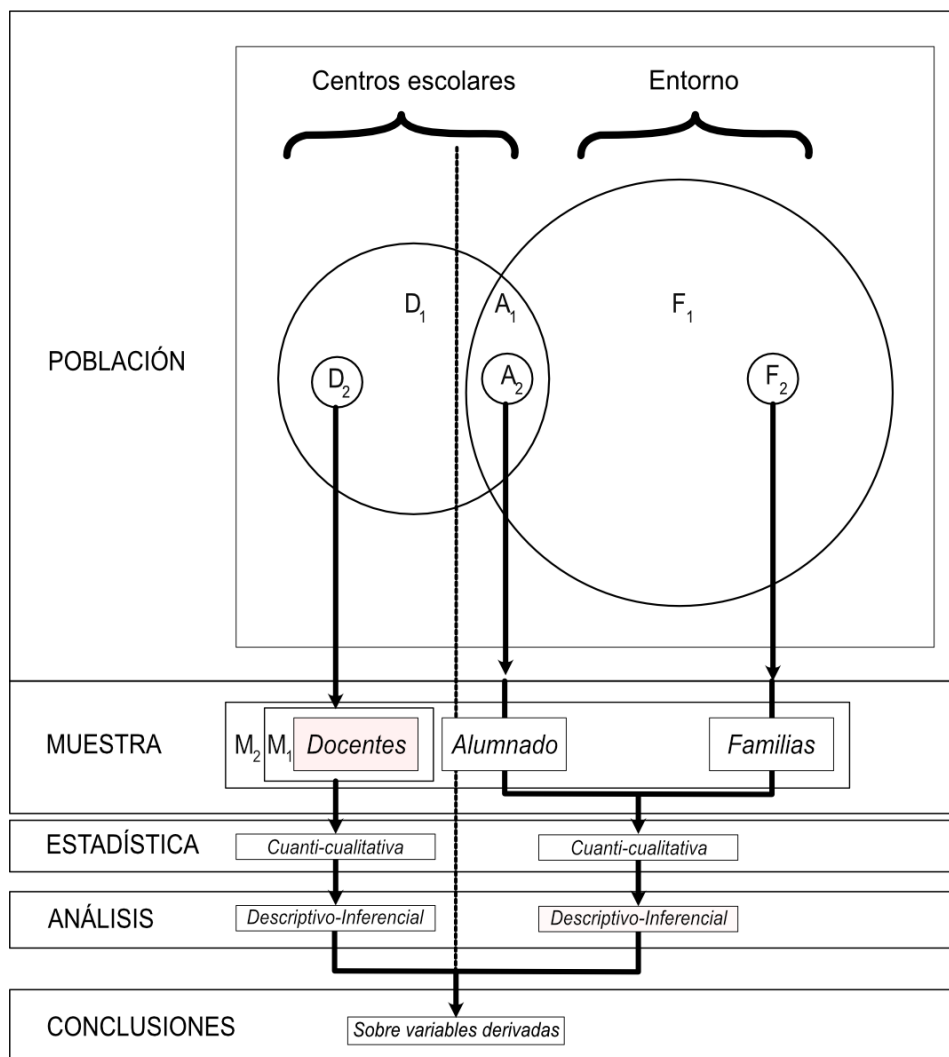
Centros escolares

Entorno

POBLACIÓN

$D_1$

$A_1$

$F_1$

$D_2$

$A_2$

$F_2$

MUESTRA

$M_2$ $M_1$ Docentes

Alumnado

Familias

ESTADÍSTICA

Cuanti-cualitativa

Cuanti-cualitativa

ANÁLISIS

Descriptivo-Inferencial

Descriptivo-Inferencial

CONCLUSIONES

Sobre variables derivadas